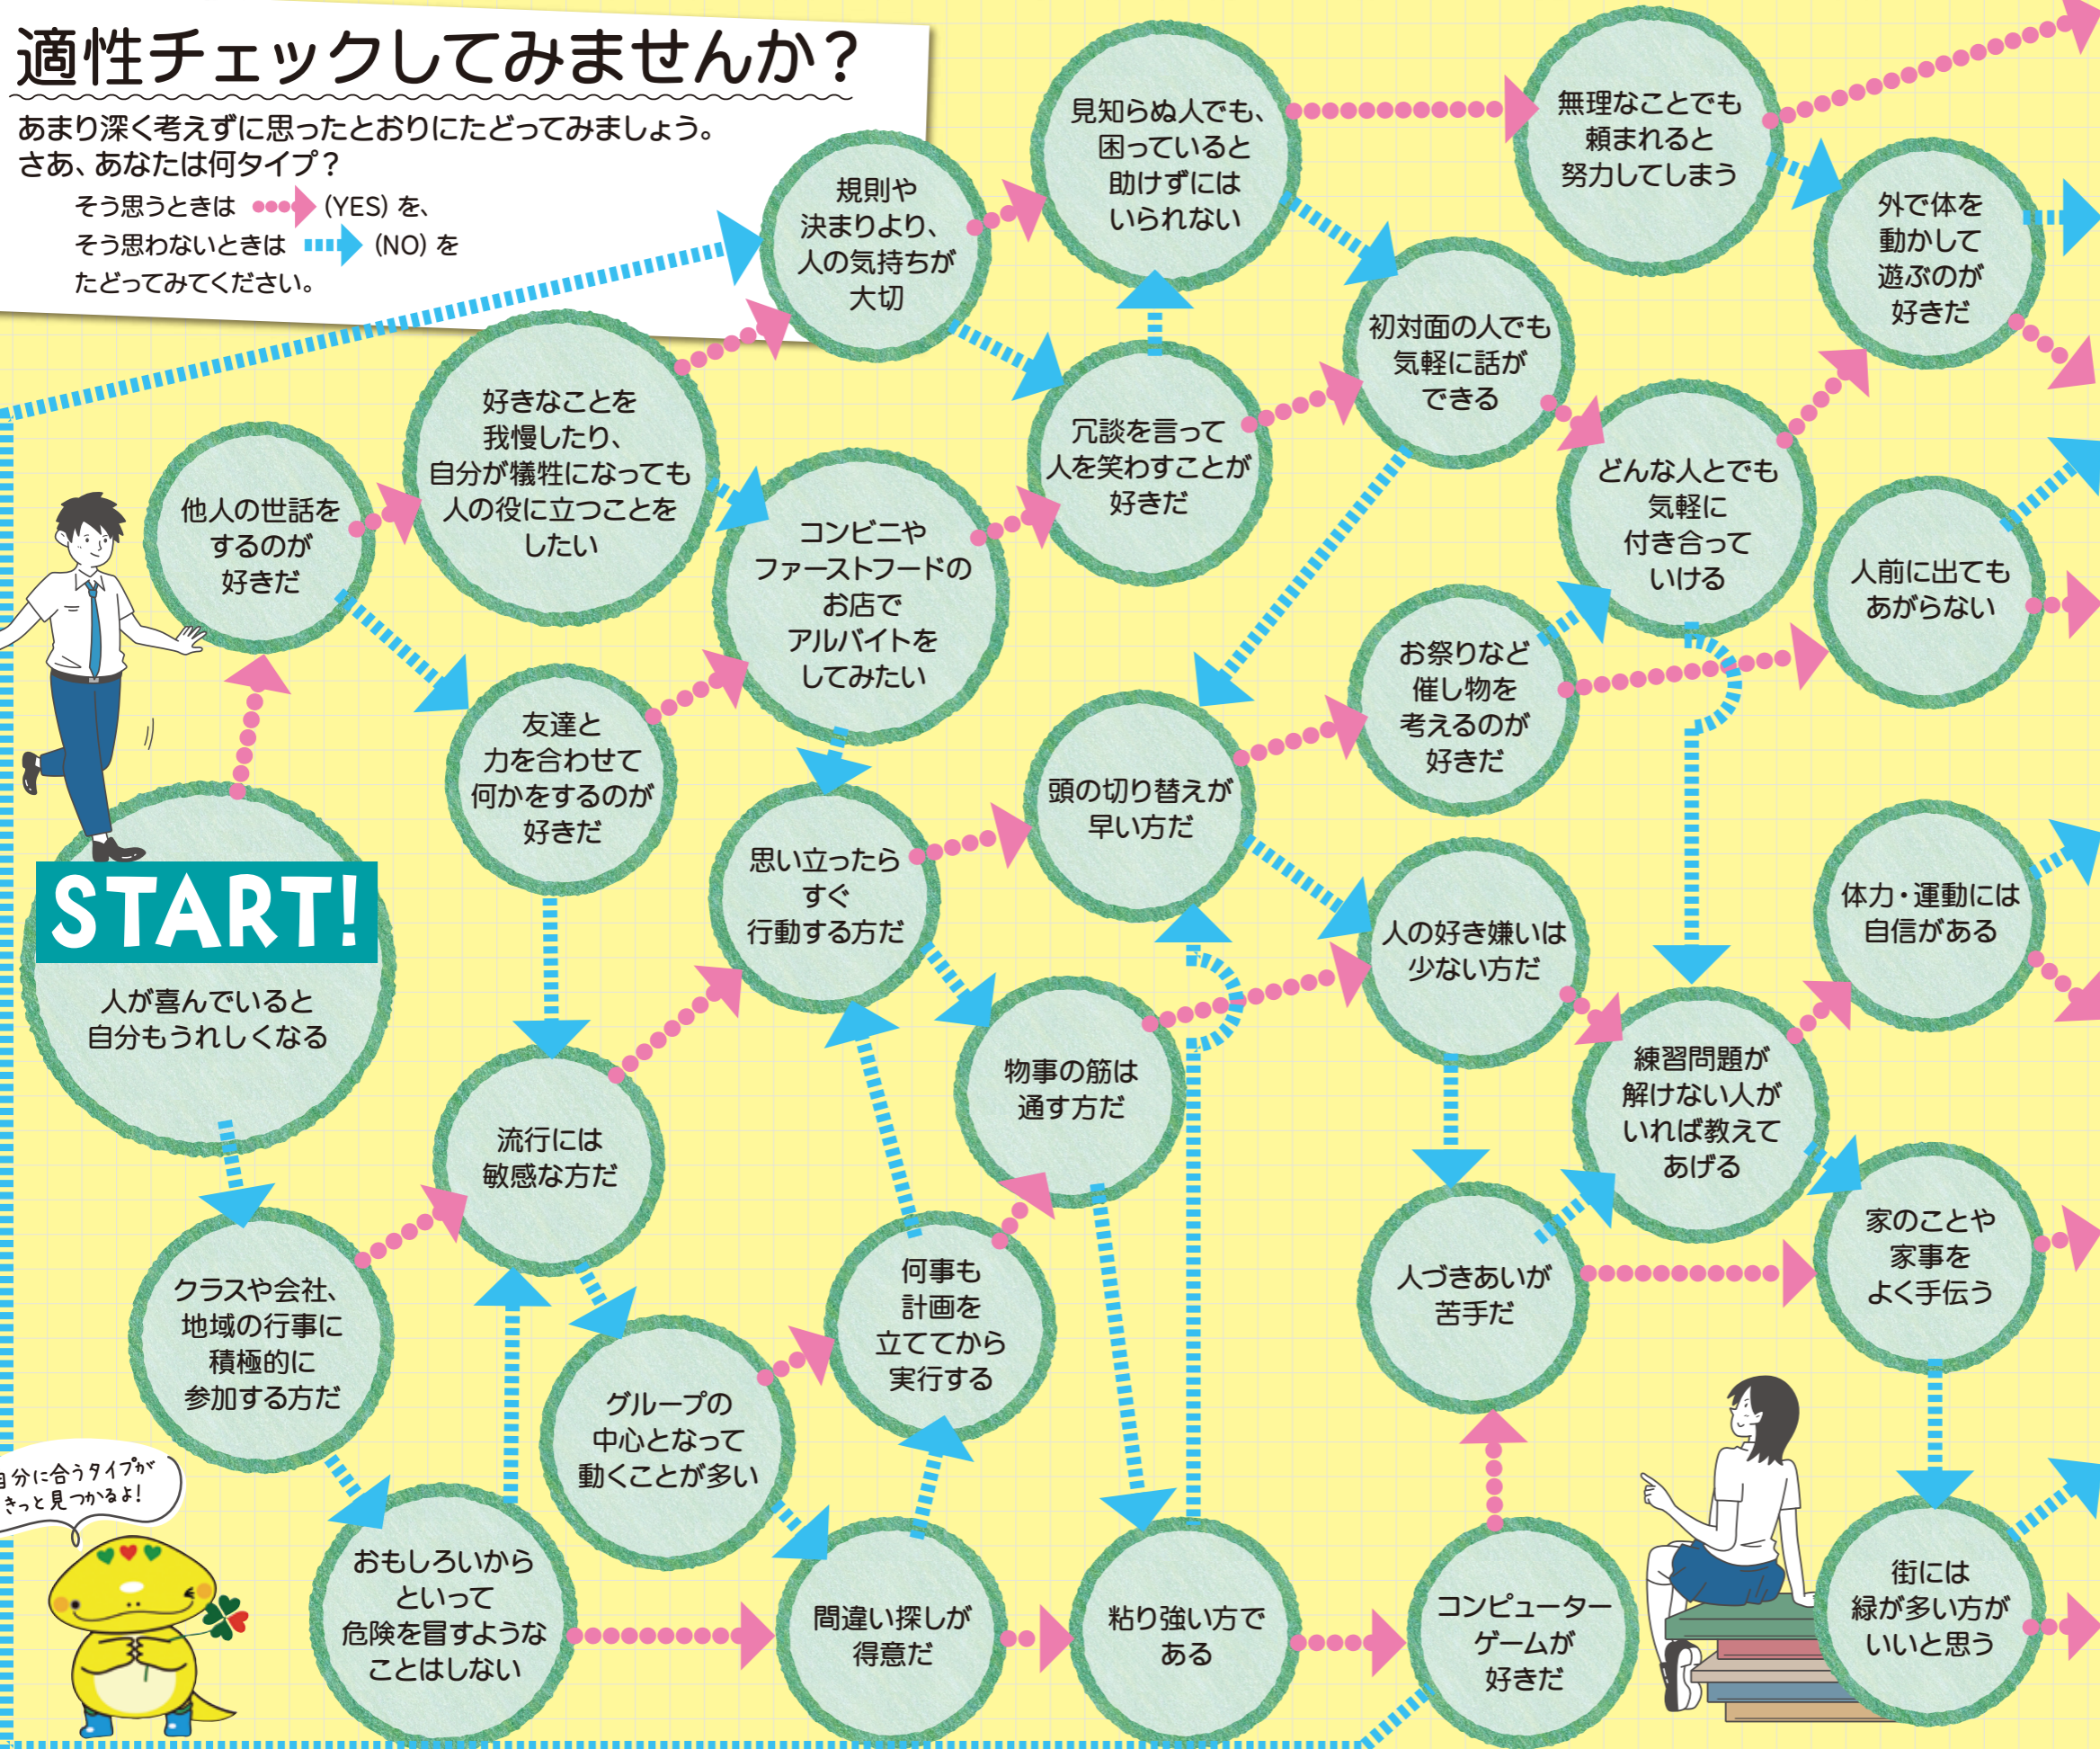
適性チェックしてみませんか？

あまり深く考えずに思ったとおりにたどってみましょう。
さあ、あなたは何タイプ？

そう思うときは (YES) を、
そう思わないときは (NO) を
たどってみてください。

START!

人が喜んでいると自分もうれしくなる

他人の世話をするのが好きだ

好きなことを我慢したり、自分が犠牲になっても人の役に立つことをしたい

規則や決まりより、人の気持ちが大切

見知らぬ人でも、困っていると助けずにはいられない

無理なことでも頼まれると努力してしまう

外で体を動かして遊ぶのが好きだ

初対面の人でも気軽に話ができる

冗談を言って人を笑わすことが好きだ

コンビニやファーストフードのお店でアルバイトをしてみたい

どんな人とでも気軽に付き合っていける

人前に出てもあがらない

友達と力を合わせて何かをするのが好きだ

お祭りなど催し物を考えるのが好きだ

頭の切り替えが早い方だ

思い立ったらすぐ行動する方だ

体力・運動には自信がある

人の好き嫌いは少ない方だ

練習問題が解けない人がいれば教えてあげる

物事の筋は通す方だ

流行には敏感な方だ

クラスや会社、地域の行事に積極的に参加する方だ

何事も計画を立ててから実行する

家のことや家事をよく手伝う

人づきあいが苦手だ

グループの中心となって動くことが多い

自分に合うタイプがきっと見つかるよ！

おもしろいからといって危険を冒すようなことはしない

間違い探しが得意だ

粘り強い方である

コンピューターゲームが好きだ

街には緑が多い方がいいと思う